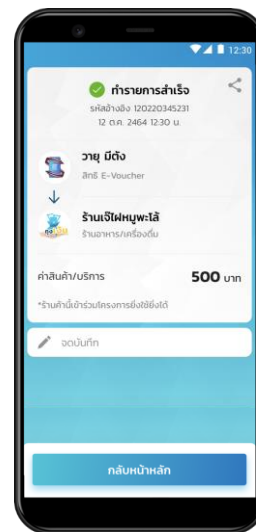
12:30

ทำรายการสำเร็จ
รหัสอ้างอิง 120220345231
12 ต.ค. 2464 12:30 น.

วายุ มีตัง
สิทธิ E-Voucher

ร้านเจ๊ไฝหมูพะโล้
ร้านอาหาร/เครื่องดื่ม

ค่าสินค้า/บริการ 500 บาท

*ร้านค้านี้เข้าร่วมโครงการยิ่งใช้ยิ่งได้

จดบันทึก

กลับหน้าหลัก